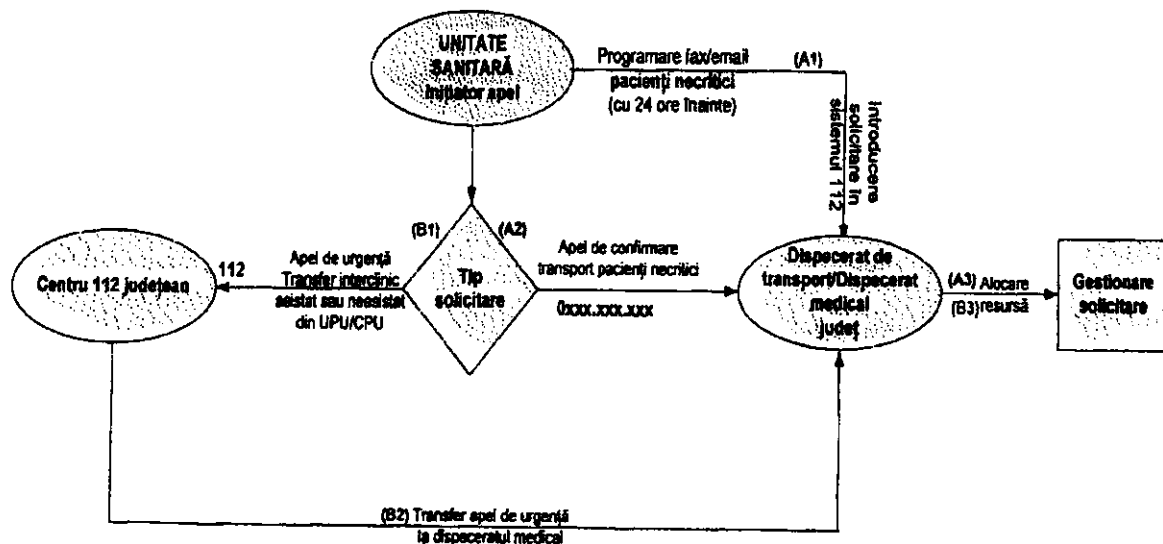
UNITATE SANITARĂ Inițiator apel

Programare fax/email pacienți necritici (cu 24 ore înainte)

(A1)

Introducere solicitare în sistemul 112

(B1)

(A2)

Tip solicitare

Apel de urgență Transfer interclinic asistat sau neasistat din UPU/CPU

112

Centru 112 județean

Apel de confirmare transport pacienți necritici

0xxx.xxx.xxx

Dispecerat de transport/Dispecerat medical județ

(A3) Alocare

(B3) resursă

Gestionare solicitare

(B2) Transfer apel de urgență la dispeceratul medical